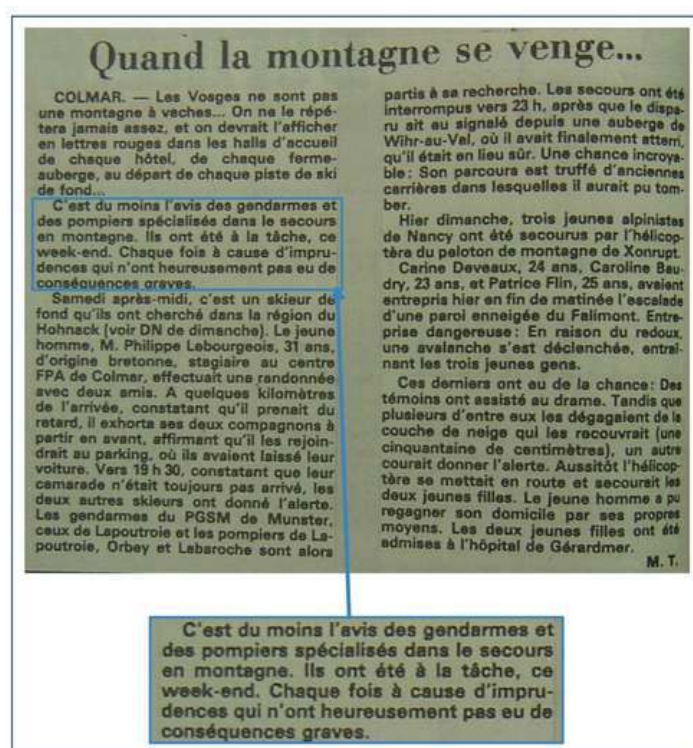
Quand la montagne se venge...

COLMAR. — Les Vosges ne sont pas une montagne à vaches... On ne le répétera jamais assez, et on devrait l'afficher en lettres rouges dans les halls d'accueil de chaque hôtel, de chaque ferme-auberge, au départ de chaque piste de ski de fond...

C'est du moins l'avis des gendarmes et des pompiers spécialisés dans le secours en montagne. Ils ont été à la tâche, ce week-end. Chaque fois à cause d'imprudences qui n'ont heureusement pas eu de conséquences graves.

Samedi après-midi, c'est un skieur de fond qu'ils ont cherché dans la région du Hohnack (voir DN de dimanche). Le jeune homme, M. Philippe Lebourgeois, 31 ans, d'origine bretonne, stagiaire au centre FPA de Colmar, effectuait une randonnée avec deux amis. A quelques kilomètres de l'arrivée, constatant qu'il prenait du retard, il exhorta ses deux compagnons à partir en avant, affirmant qu'il les rejoindrait au parking, où ils avaient laissé leur voiture. Vers 19 h 30, constatant que leur camarade n'était toujours pas arrivé, les deux autres skieurs ont donné l'alerte. Les gendarmes du PGSM de Munster, ceux de Lapoutroie et les pompiers de Lapoutroie, Orbey et Labaroche sont alors partis à sa recherche. Les secours ont été interrompus vers 23 h, après que le disparu ait au signalé depuis une auberge de Wihr-au-Val, où il avait finalement atterri, qu'il était en lieu sûr. Une chance incroyable: Son parcours est truffé d'anciennes carrières dans lesquelles il aurait pu tomber.

Hier dimanche, trois jeunes alpinistes de Nancy ont été secourus par l'hélicoptère du peloton de montagne de Xonrupt.

Carine Deveaux, 24 ans, Caroline Baudry, 23 ans, et Patrice Flin, 25 ans, avaient entrepris hier en fin de matinée l'escalade d'une paroi enneigée du Falimont. Entreprise dangereuse: En raison du redoux, une avalanche s'est déclenchée, entraînant les trois jeunes gens.

Ces derniers ont eu de la chance: Des témoins ont assisté au drame. Tandis que plusieurs d'entre eux les dégageaient de la couche de neige qui les recouvrait (une cinquantaine de centimètres), un autre courait donner l'alerte. Aussitôt l'hélicoptère se mettait en route et secourait les deux jeunes filles. Le jeune homme a pu regagner son domicile par ses propres moyens. Les deux jeunes filles ont été admises à l'hôpital de Gérardmer.

M. T.

C'est du moins l'avis des gendarmes et des pompiers spécialisés dans le secours en montagne. Ils ont été à la tâche, ce week-end. Chaque fois à cause d'imprudences qui n'ont heureusement pas eu de conséquences graves.